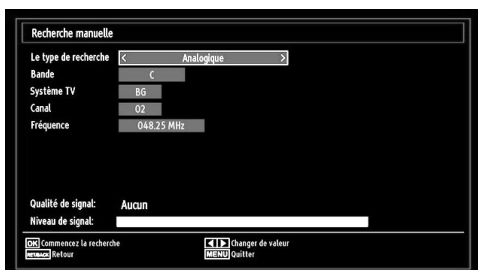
Recherche manuelle

Le type de recherche < Analogique >
Bande C
Système TV BG
Canal 02
Fréquence 048.25 MHz

Qualité de signal: Aucun
Niveau de signal:

OK Commencez la recherche
RETURN Retour
◄ ► Changer de valeur
MENU Quitter